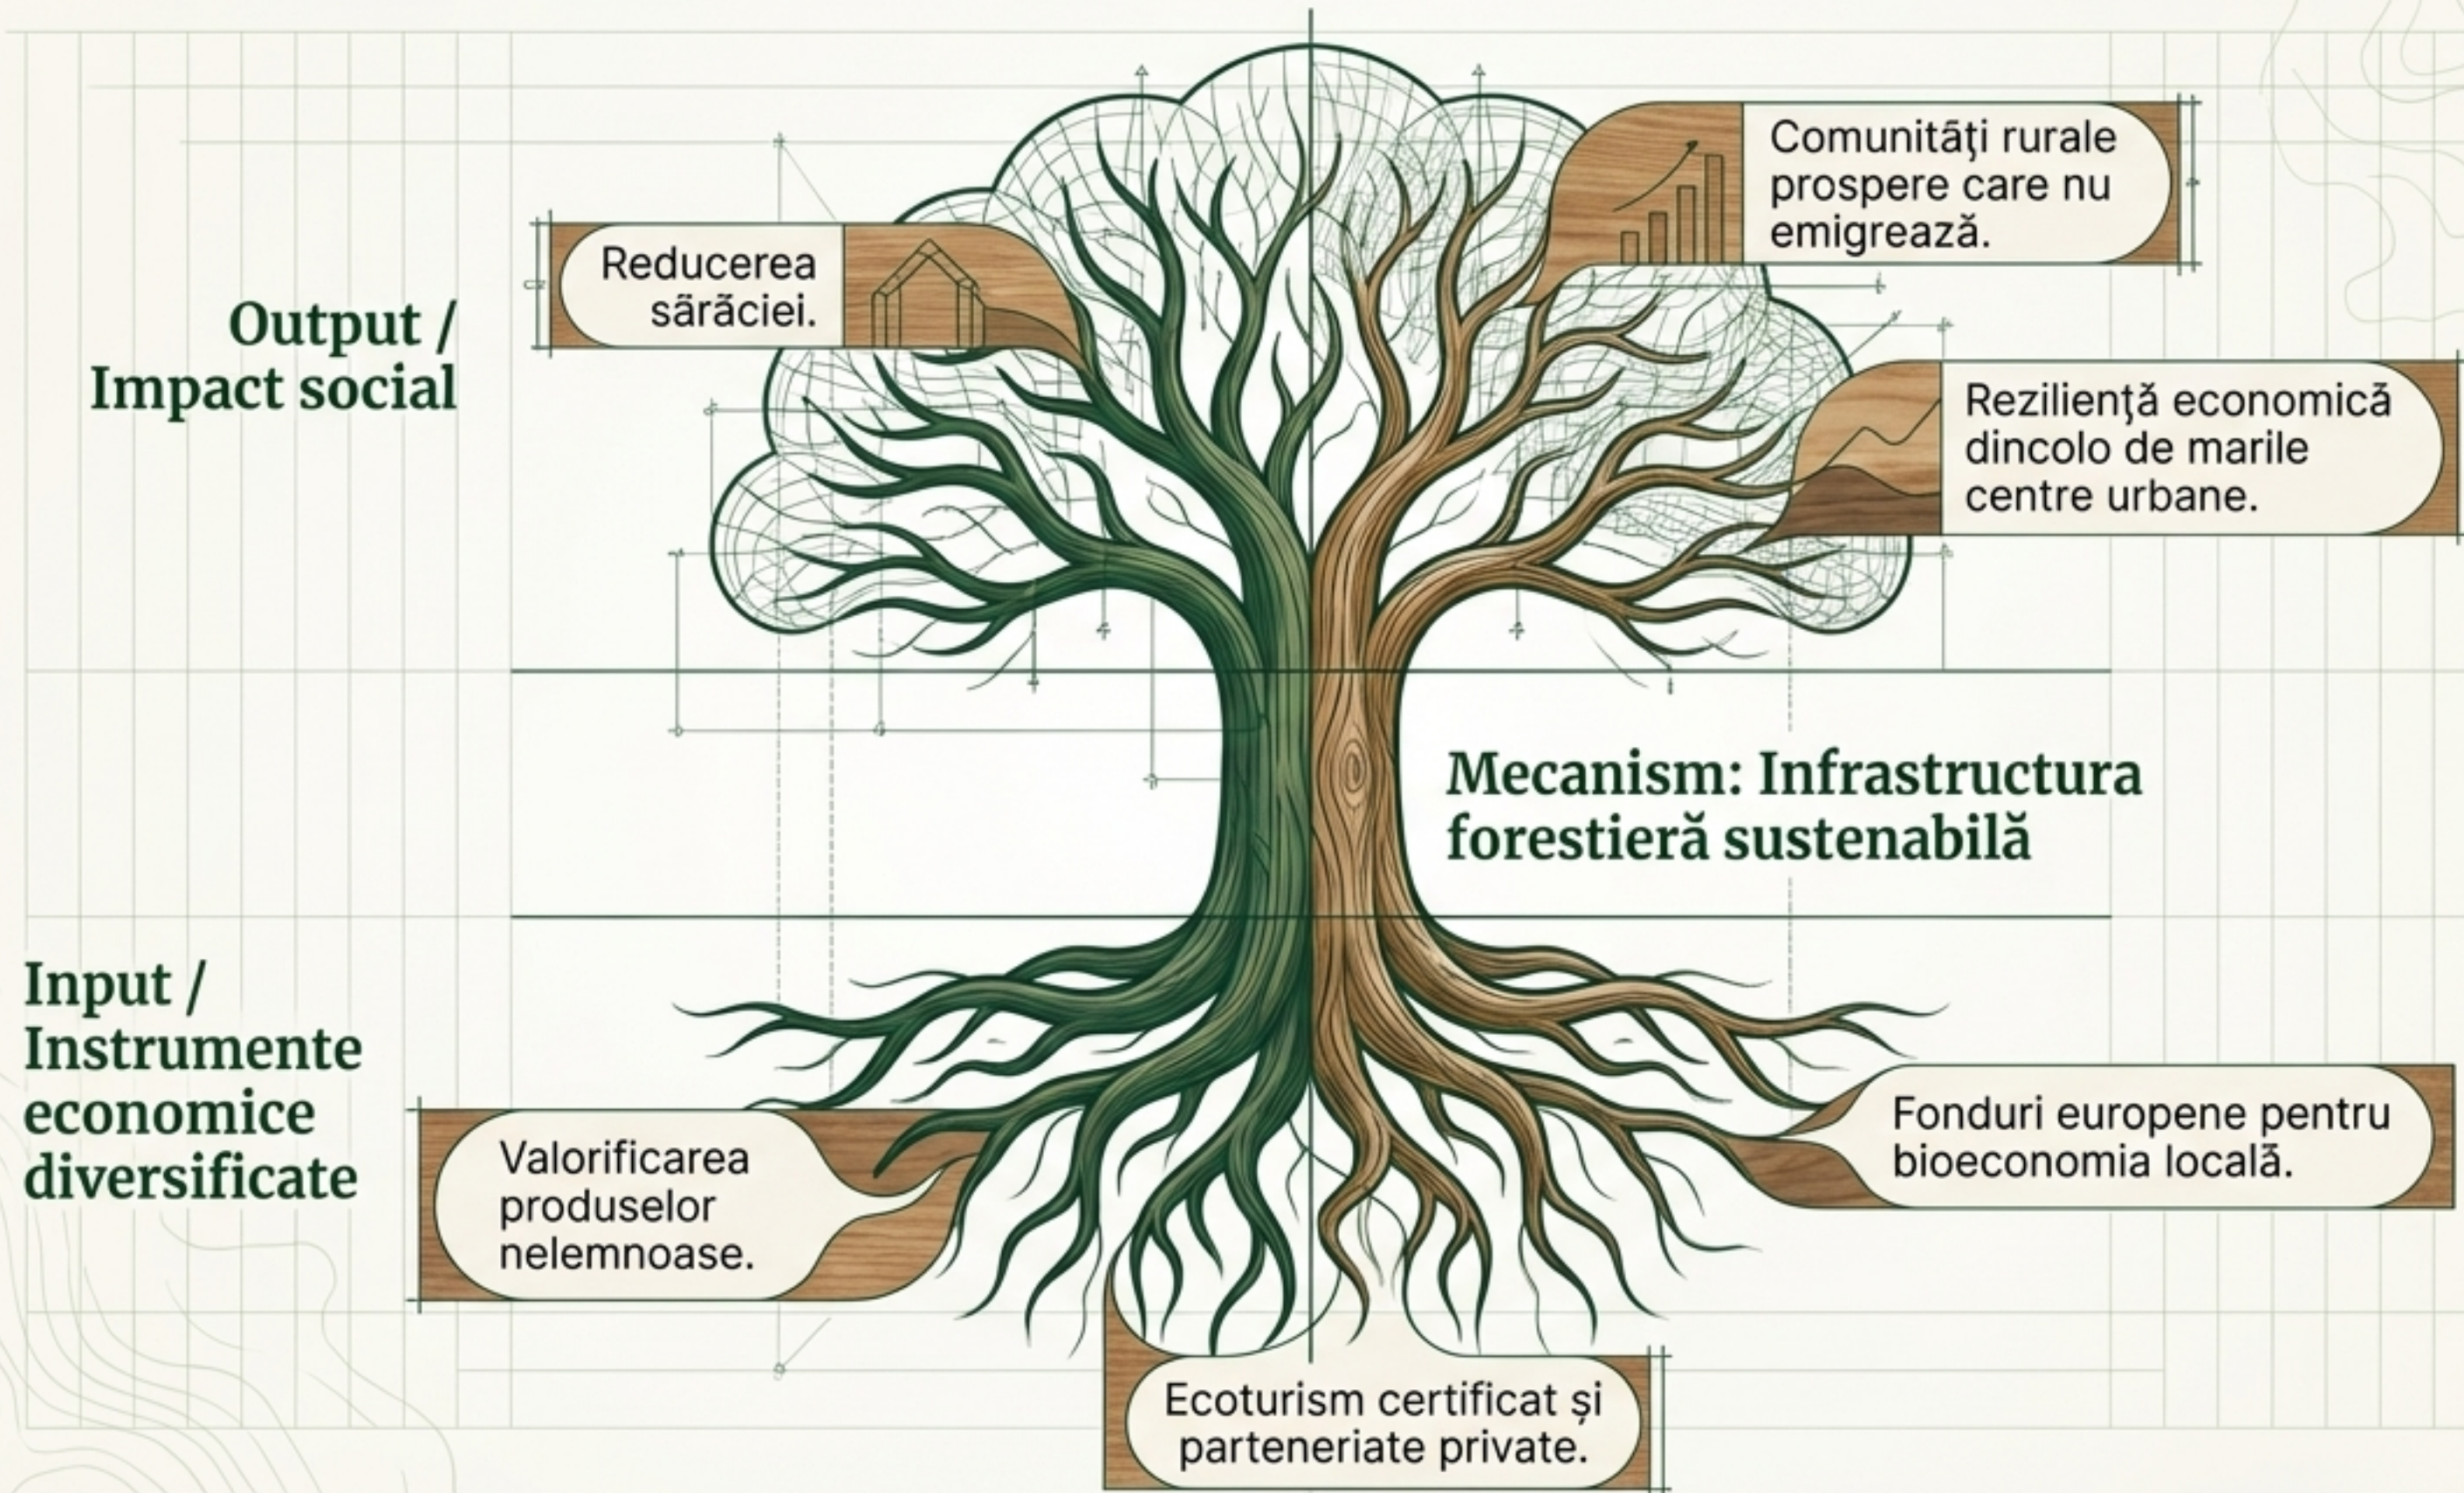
Output / Impact social

Reducerea sărăciei.

Comunităţi rurale prospere care nu emigrează.

Rezilienţă economică dincolo de marile centre urbane.

Mecanism: Infrastructura forestieră sustenabilă

Input / Instrumente economice diversificate

Valorificarea produselor nelemnoase.

Fonduri europene pentru bioeconomia locală.

Ecoturism certificat și parteneriate private.